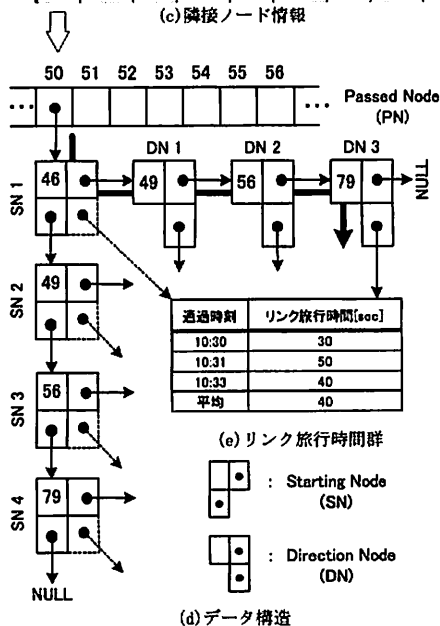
(c)隣接ノード情報

50 51 52 53 54 55 56

... ...

Passed Node (PN)

SN 1
46
DN 1
49
DN 2
56
DN 3
79
NULL

SN 2
49

SN 3
56

SN 4
79

NULL

| 通過時刻 | リンク旅行時間[sec] |
|---|---|
| 10:30 | 30 |
| 10:31 | 50 |
| 10:33 | 40 |
| 平均 | 40 |

(e)リンク旅行時間群

: Starting Node (SN)

: Direction Node (DN)

(d)データ構造